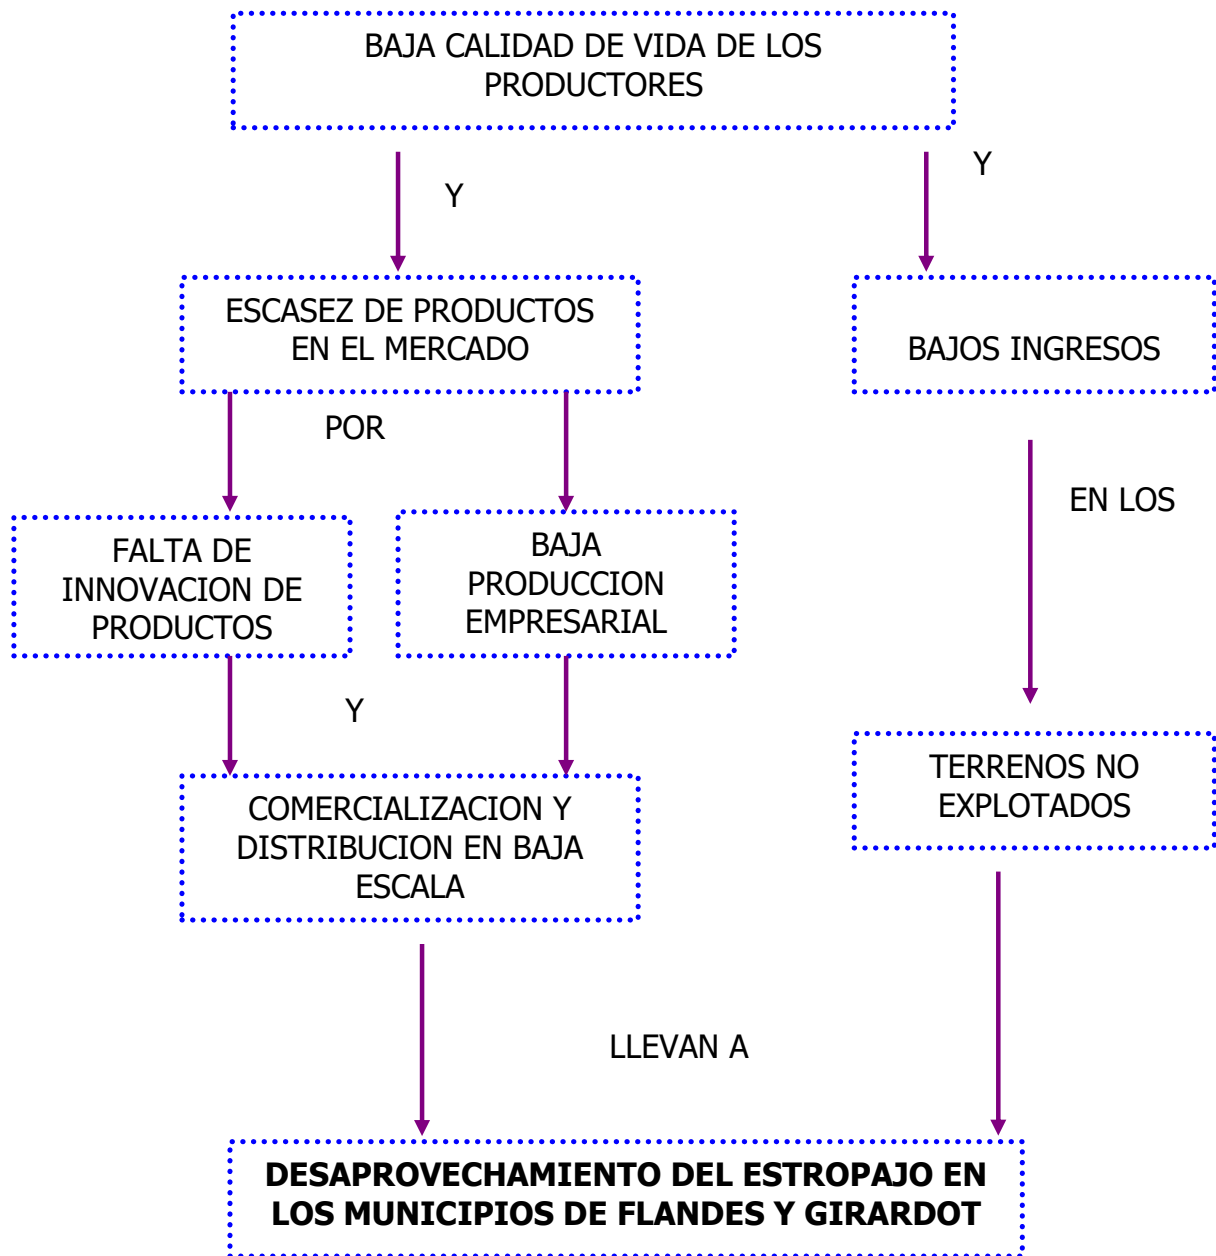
BAJA CALIDAD DE VIDA DE LOS PRODUCTORES

Y

Y

ESCASEZ DE PRODUCTOS EN EL MERCADO

BAJOS INGRESOS

POR

EN LOS

FALTA DE INNOVACION DE PRODUCTOS

BAJA PRODUCCION EMPRESARIAL

Y

TERRENOS NO EXPLOTADOS

COMERCIALIZACION Y DISTRIBUCION EN BAJA ESCALA

LLEVAN A

DESAPROVECHAMIENTO DEL ESTROPAJO EN LOS MUNICIPIOS DE FLANDES Y GIRARDOT